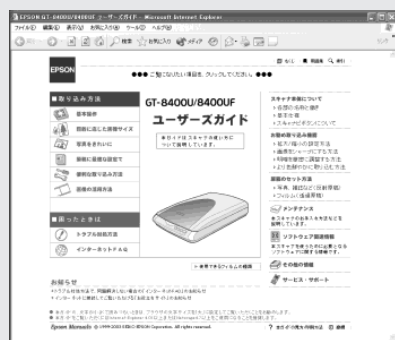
EPSON GT-8400U/8400UF ユーザーズガイド - Microsoft Internet Explorer
ファイル(F) 編集(E) 表示(V) お気に入り(A) ツール(T) ヘルプ(H)
戻る 検索 お気に入り メディア

EPSON
●●● ご覧になりたい項目を、クリックしてください。●●●

■取り込み方法
基本操作
目的に応じた原稿サイズ
写真をきれいに
画像に調整を設定で
便利な取り込み方法
画像の活用方法

GT-8400U/8400UF
ユーザーズガイド
本ガイドはスキャナの使い方について説明しています。

スキャナ本体について
お使いの取り込み機能
原稿のセット方法
メンテナンス
ソフトウェア関連情報
その他の情報
サービス・サポート

■困ったときは
トラブル対処方法
インターネットFAQ

お知らせ

Epson Manuals © 1999-2003 SEIKO EPSON Corporation. All rights reserved.